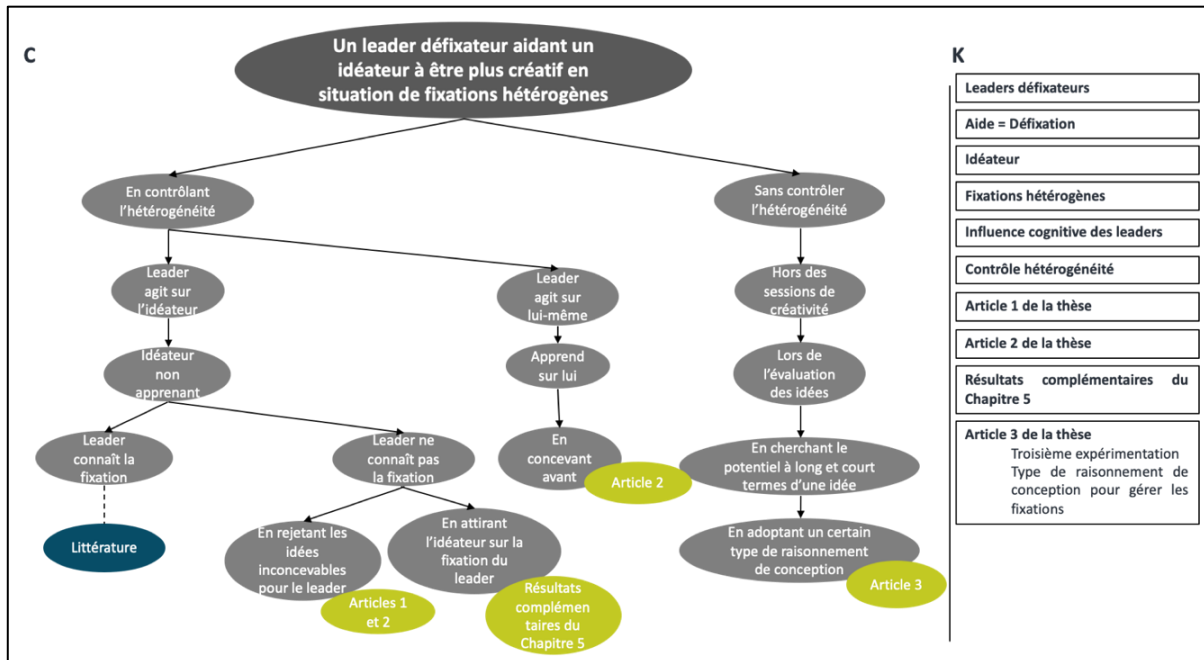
C

Un leader défixateur aidant un idéateur à être plus créatif en situation de fixations hétérogènes

En contrôlant l'hétérogénéité

Sans contrôler l'hétérogénéité

Leader agit sur l'idéateur

Leader agit sur lui-même

Hors des sessions de créativité

Idéateur non apprenant

Apprend sur lui

Lors de l'évaluation des idées

Leader connaît la fixation

Leader ne connaît pas la fixation

En concevant avant

Article 2

En cherchant le potentiel à long et court termes d'une idée

Littérature

En rejetant les idées inconcevables pour le leader

Articles 1 et 2

En attirant l'idéateur sur la fixation du leader

Résultats complémentaires du Chapitre 5

En adoptant un certain type de raisonnement de conception

Article 3

K

Leaders défixateurs

Aide = Défixation

Idéateur

Fixations hétérogènes

Influence cognitive des leaders

Contrôle hétérogénéité

Article 1 de la thèse

Article 2 de la thèse

Résultats complémentaires du Chapitre 5

Article 3 de la thèse
Troisième expérimentation
Type de raisonnement de conception pour gérer les fixations